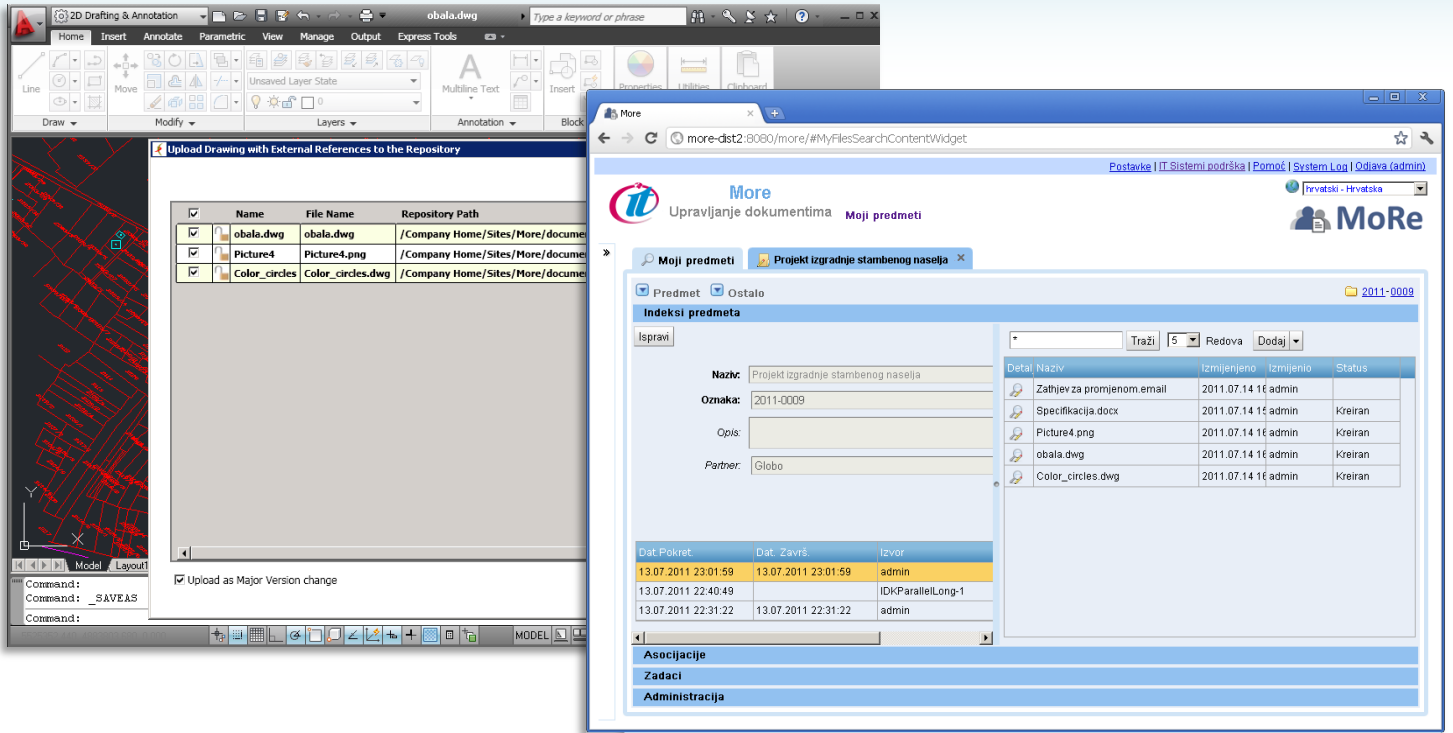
2D Drafting & Annotation
obala.dwg
Type a keyword or phrase
Home Insert Annotate Parametric View Manage Output Express Tools
Line Move
Unsaved Layer State
Multiline Text
Insert
Properties Utilities Clipboard
Draw Modify Layers Annotation Block

Upload Drawing with External References to the Repository

| | | Name | File Name | Repository Path |
|---|---|---|---|---|
| ☑ | | obala.dwg | obala.dwg | /Company Home/Sites/More/documer |
| ☑ | | Picture4 | Picture4.png | /Company Home/Sites/More/documer |
| ☑ | | Color_circles | Color_circles.dwg | /Company Home/Sites/More/documer |

☑ Upload as Major Version change

Model Layout1
Command:
Command: _SAVEAS
Command:
MODEL

More
more-dist2:8080/more/#MyFilesSearchContentWidget
Postavke | IT Sistemi podrška | Pomoć | System Log | Odjava (admin)
More
Upravljanje dokumentima
Moji predmeti
hrvatski - Hrvatska
MoRe
Moji predmeti
Projekt izgradnje stambenog naselja
Predmet Ostalo
2011-0009
Indeksi predmeta
Ispravi
Naziv: Projekt izgradnje stambenog naselja
Oznaka: 2011-0009
Opis:
Partner: Globo

| Dat. Pokret. | Dat. Završ. | Izvor |
|---|---|---|
| 13.07.2011 23:01:59 | 13.07.2011 23:01:59 | admin |
| 13.07.2011 22:40:49 | | IDKParallelLong-1 |
| 13.07.2011 22:31:22 | 13.07.2011 22:31:22 | admin |

*
Traži 5 Redova Dodaj

| Detal | Naziv | Izmijenjeno | Izmijenio | Status |
|---|---|---|---|---|
| | Zathjev za promjenom.email | 2011.07.14 1 | admin | |
| | Specifikacija.docx | 2011.07.14 1 | admin | Kreiran |
| | Picture4.png | 2011.07.14 1 | admin | Kreiran |
| | obala.dwg | 2011.07.14 1 | admin | Kreiran |
| | Color_circles.dwg | 2011.07.14 1 | admin | Kreiran |

Asocijacije
Zadaci
Administracija